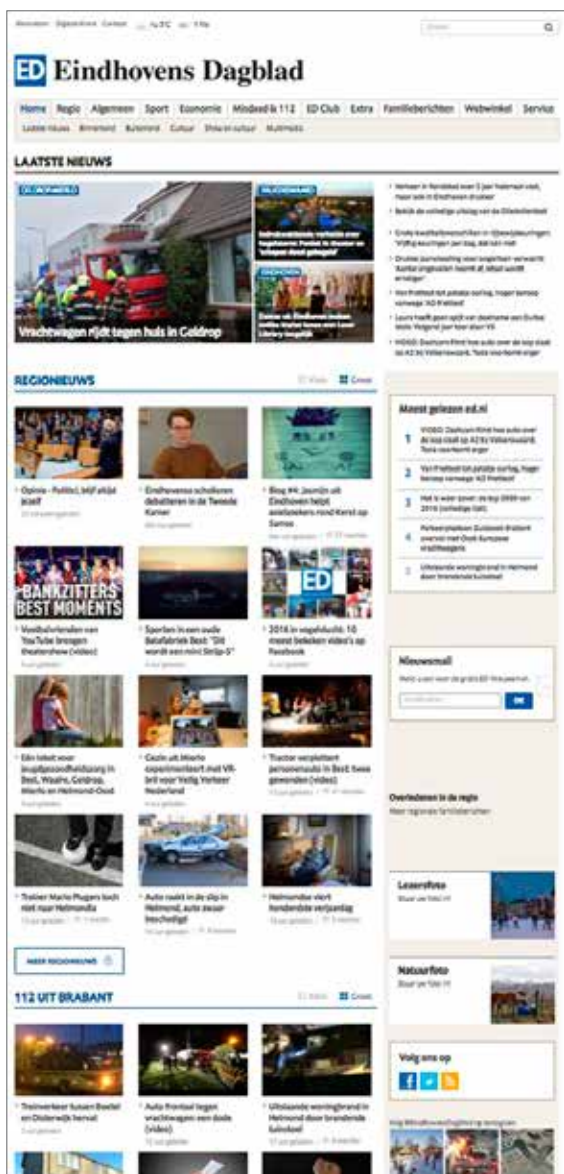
ED Eindhovens Dagblad

Home | Regio | Algemeen | Sport | Economie | Misdaad & 112 | ED Club | Extra | Familieberichten | Webwinkel | Service

LAATSTE NIEUWS

Vrachtwagen rijdt tegen huis in Geldrop

REGIONIEUWS

Opinie - Politici, blijf altijd jezelf

Eindhovense scholieren debatteren in de Tweede Kamer

Blog #4: Jasmijn uit Eindhoven helpt asielzoekers rond Kerst op Samos

BANKZITTERS BEST MOMENTS

Voetbalvrienden van YouTube brengen theatershow (video)

2016 in vogelvlucht: 10 meest bekeken video's op Facebook

Tractor verplettert personenauto in Best: twee gewonden (video)

Trainer Mario Plugers lacht niet naar Helmondia

Auto raakt in de slip in Helmond, auto zwaar beschadigd

Helmondse viert honderdste verjaardag

MEER REGIONIEUWS

112 UIT BRABANT

Treinverkeer tussen Boxtel en Oisterwijk hervat

Auto frontaal tegen vrachtwagen: een dode (video)

Uitslaande woningbrand in Helmond door brandende kaars

Meest gelezen ed.nl

Nieuwsmail

OK

Overledenen in de regio

Lezersfoto

Natuurfoto

Volg ons op